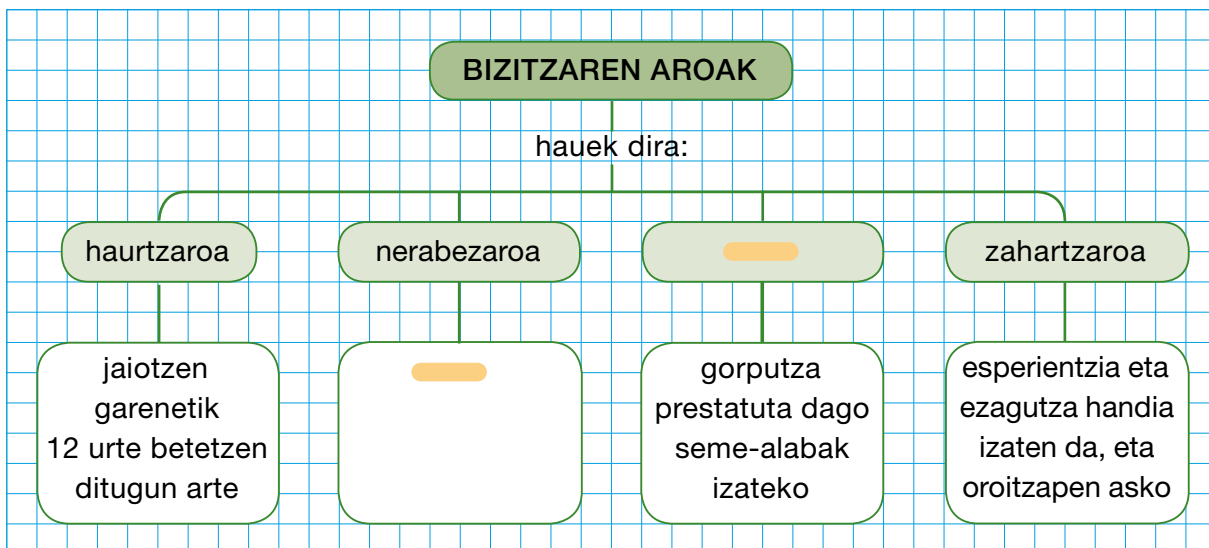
BIZITZAREN AROAK

hauek dira:

haurtzaroa

nerabezaroa

zahartzaroa

jaiotzen garenetik 12 urte betetzen ditugun arte

gorputza prestatuta dago seme-alabak izateko

esperientzia eta ezagutza handia izaten da, eta oroitzapen asko